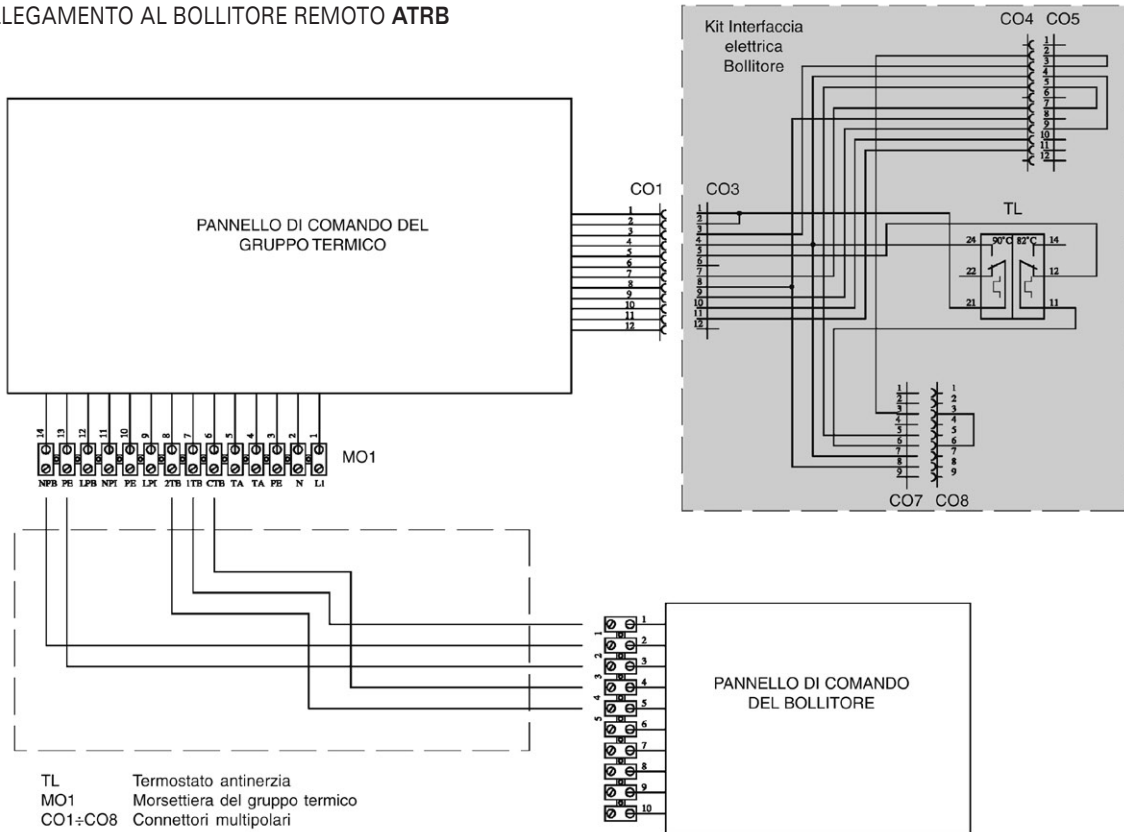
LLEGAMENTO AL BOLLITORE REMOTO **ATRB**

Kit Interfaccia elettrica Bollitore

CO4 CO5

1 2 3 4 5 6 7 8 9 10 11 12

PANNELLO DI COMANDO DEL GRUPPO TERMICO

CO1

1 2 3 4 5 6 7 8 9 10 11 12

CO3

1 2 3 4 5 6 7 8 9 10 11 12

TL

24 90°C 82°C 14

22 12

21 11

1 2 3 4 5 6 7 8 9

1 2 3 4 5 6 7 8 9

CO7 CO8

14 13 12 11 10 9 8 7 6 5 4 3 2 1

NPB PE LPB NPI PE LPI 2TB 1TB CTB TA TA PE N L1

MO1

1 2 3 4 5

1 2 3 4 5 6 7 8 9 10

PANNELLO DI COMANDO DEL BOLLITORE

TL Termostato antinerzia
MO1 Morsettiera del gruppo termico
CO1÷CO8 Connettori multipolari